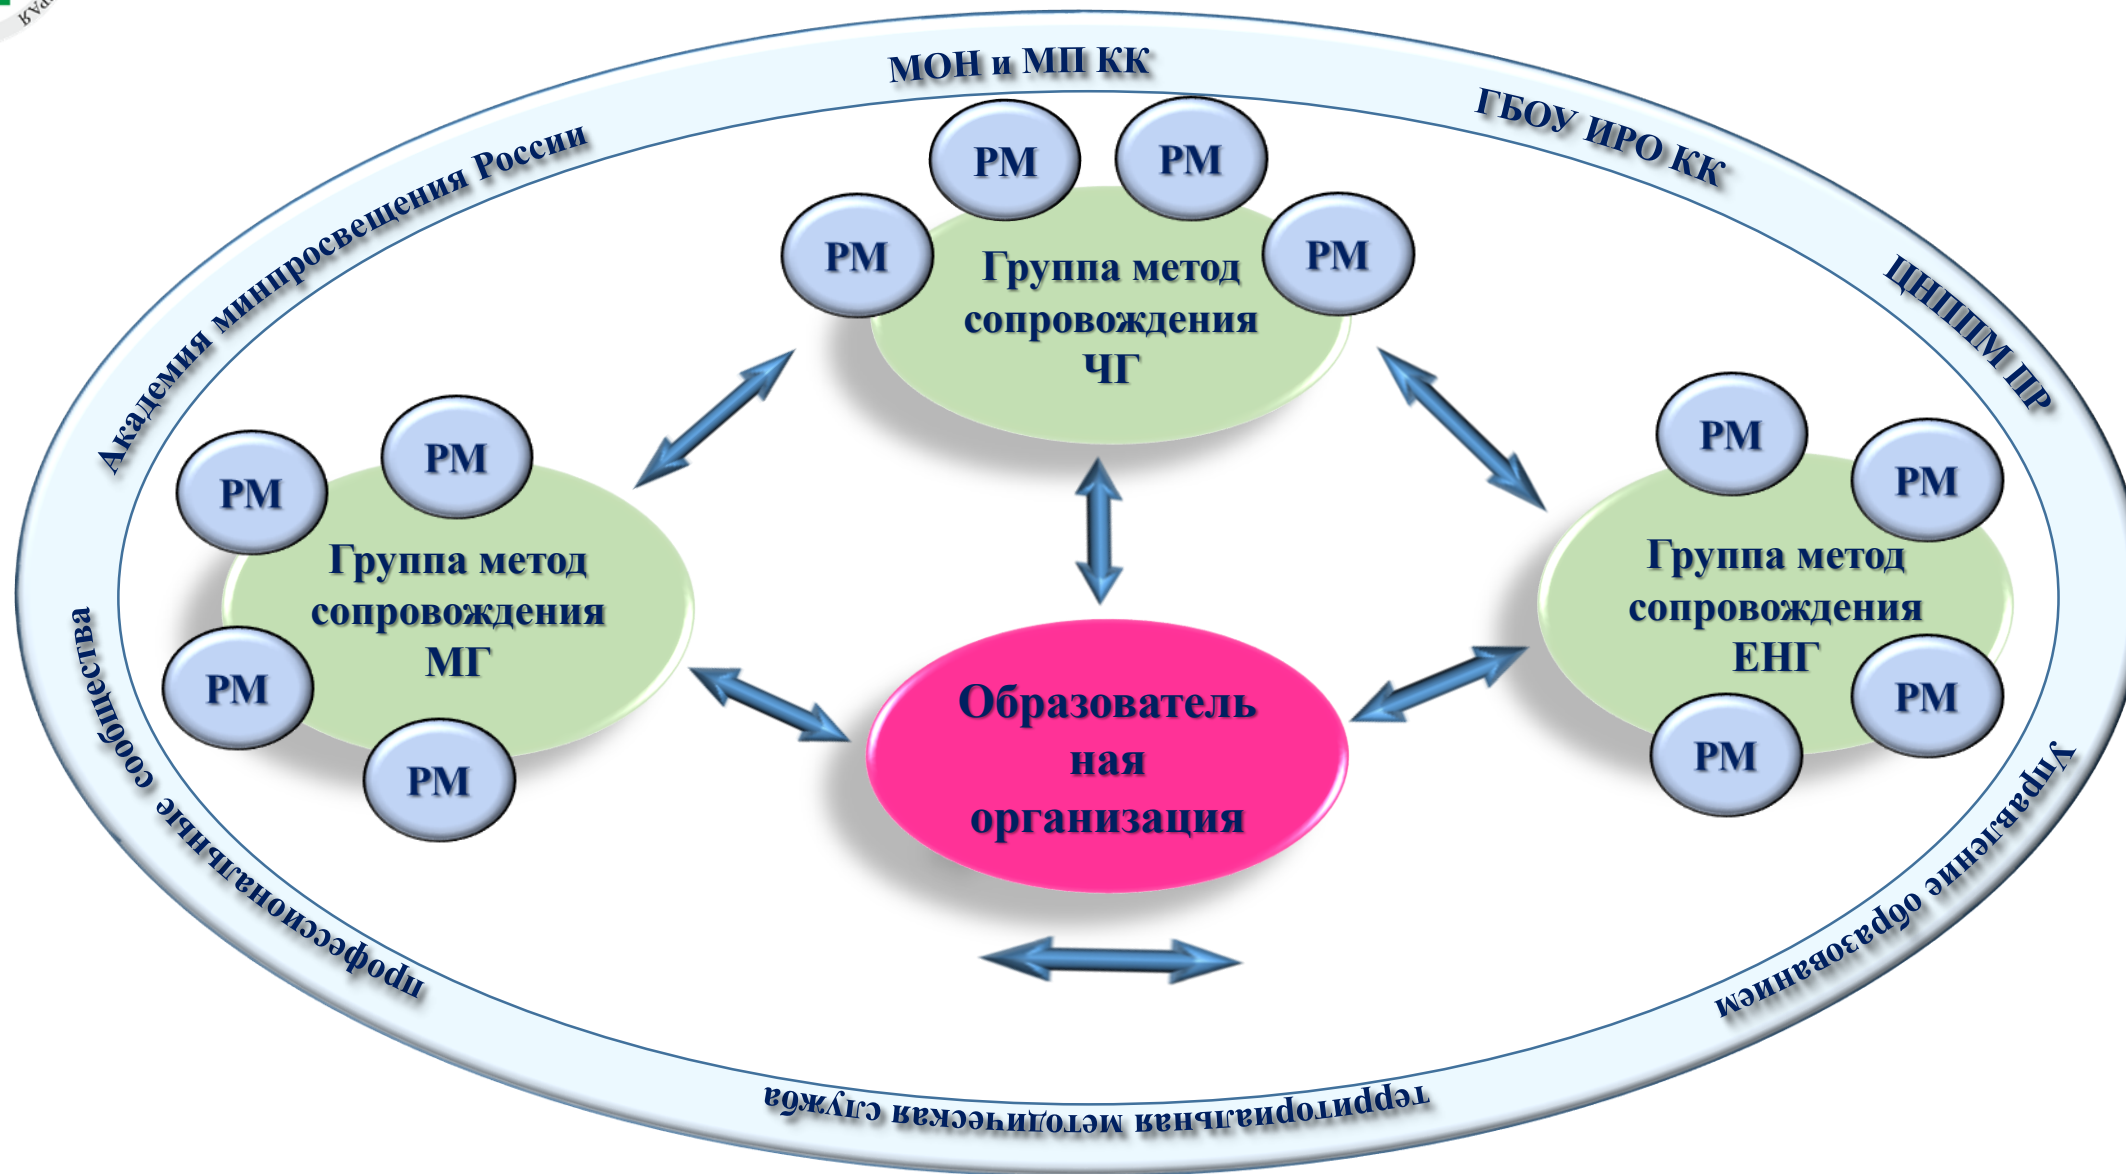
МОН и МП КК

ГБОУ ИРО КК

ЦНППМ ПР

Управление образованием

территориальная методическая служба

профессиональные сообщества

Академия минпросвещения России

РМ РМ РМ РМ

Группа метод сопровождения ЧГ

РМ РМ РМ РМ

Группа метод сопровождения МГ

РМ РМ РМ РМ

Группа метод сопровождения ЕНГ

Образовательная организация